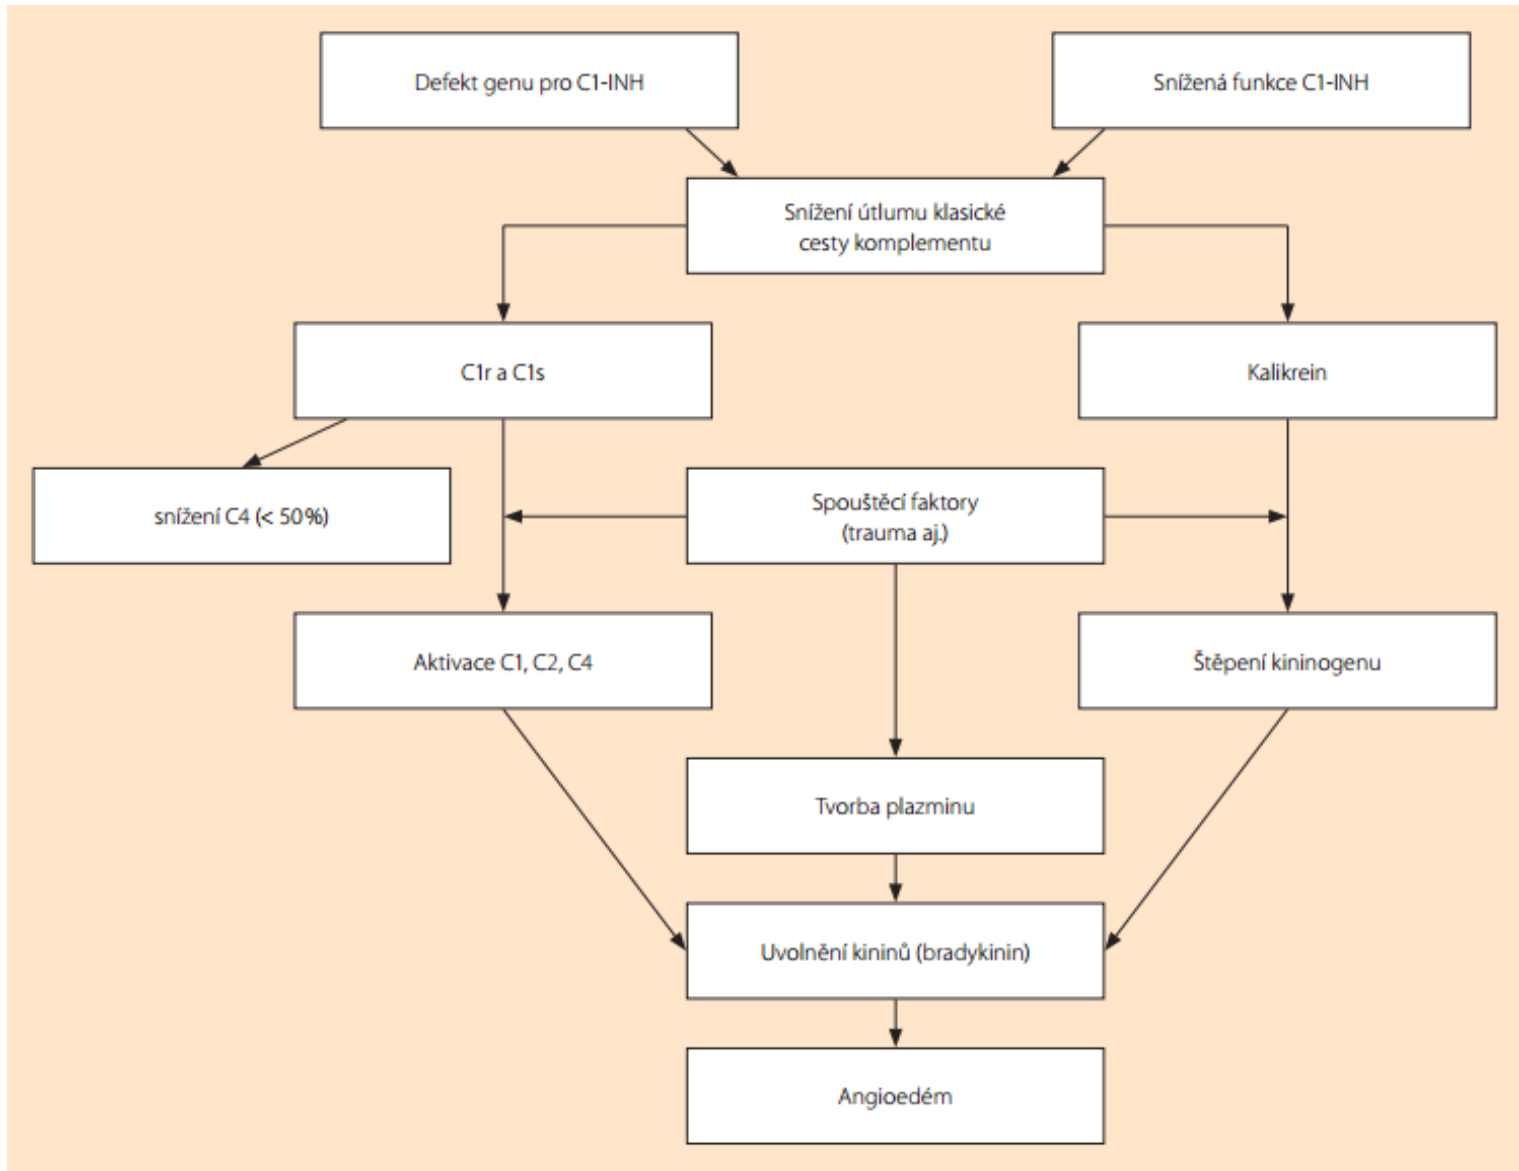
Defekt genu pro C1-INH

Snížená funkce C1-INH

Snížení útlumu klasické cesty komplementu

C1r a C1s

Kalikrein

snížení C4 (< 50%)

Spouštěcí faktory (trauma aj.)

Aktivace C1, C2, C4

Štěpení kininogenu

Tvorba plazminu

Uvolnění kininů (bradykinin)

Angioedém